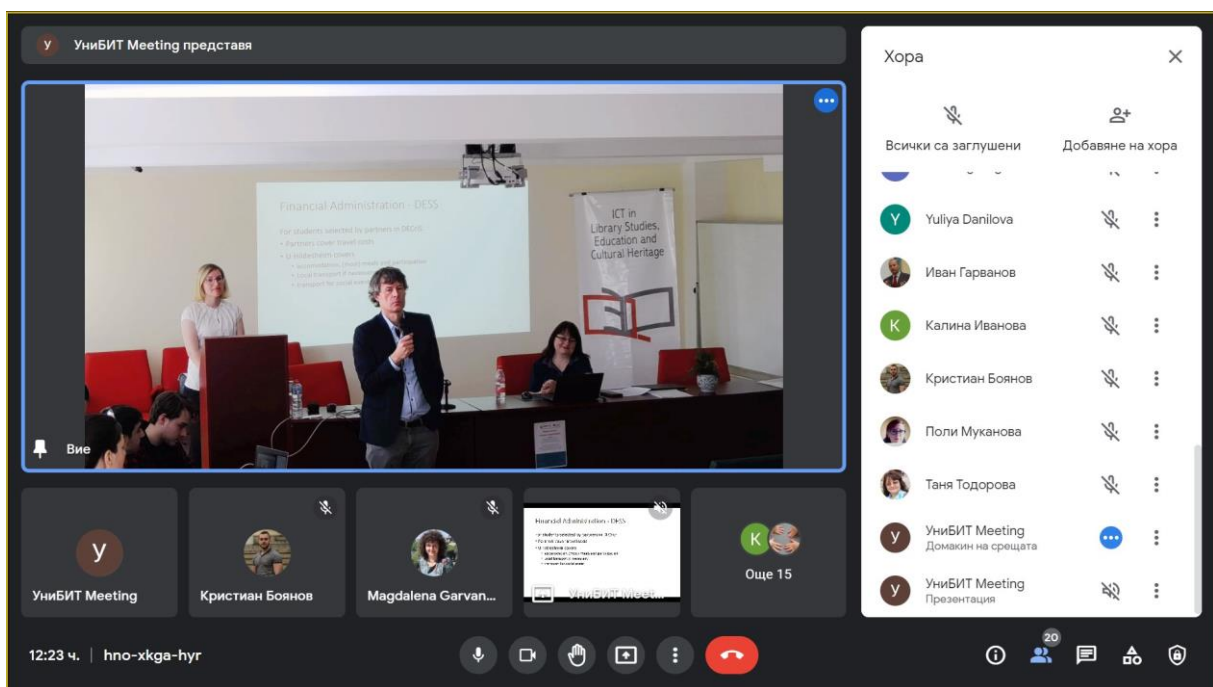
У УниБИТ Meeting представя

Financial Administration - DESS

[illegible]

ICT in Library Studies, Education and Cultural Heritage

Вие

У
УниБИТ Meeting

Кристиан Боянов

Magdalena Garvan...

Financial Administration - DESS

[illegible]

К
Още 15

Хора

Всички са заглушени

Добавяне на хора

Y Yuliya Danilova

Иван Гарванов

К Калина Иванова

Кристиан Боянов

Поли Муканова

Таня Тодорова

У УниБИТ Meeting
Домакин на срещата

У УниБИТ Meeting
Презентация

12:23 ч. | hno-xkga-hyr

20